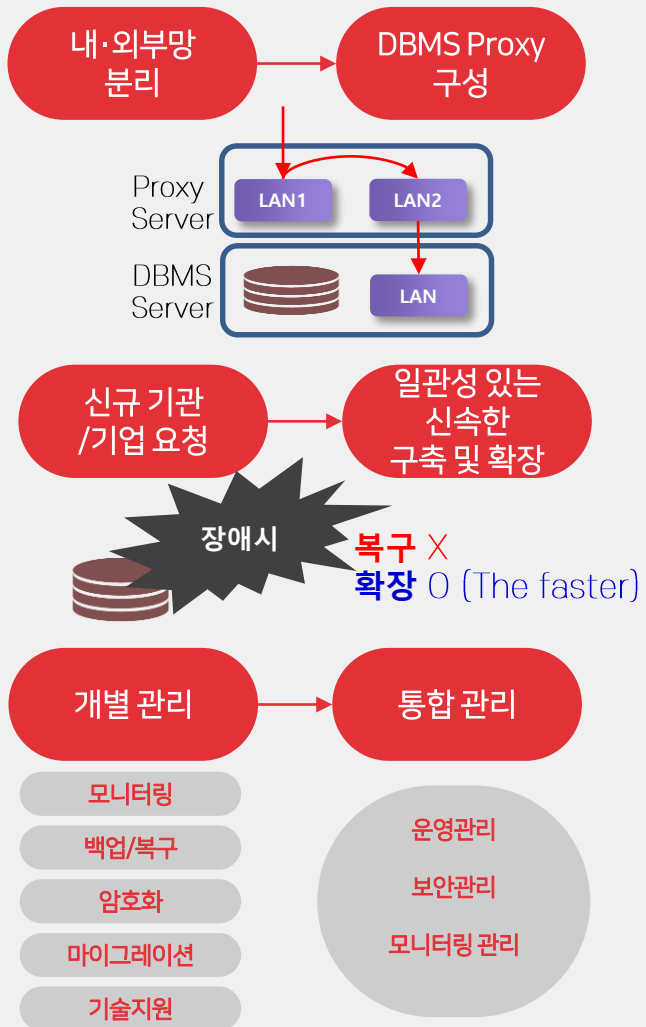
내·외부망 분리

DBMS Proxy 구성

Proxy Server

LAN1

LAN2

DBMS Server

LAN

신규 기관 /기업 요청

일관성 있는 신속한 구축 및 확장

장애시

복구 X
확장 O (The faster)

개별 관리

통합 관리

모니터링

백업/복구

암호화

마이그레이션

기술지원

운영관리

보안관리

모니터링 관리